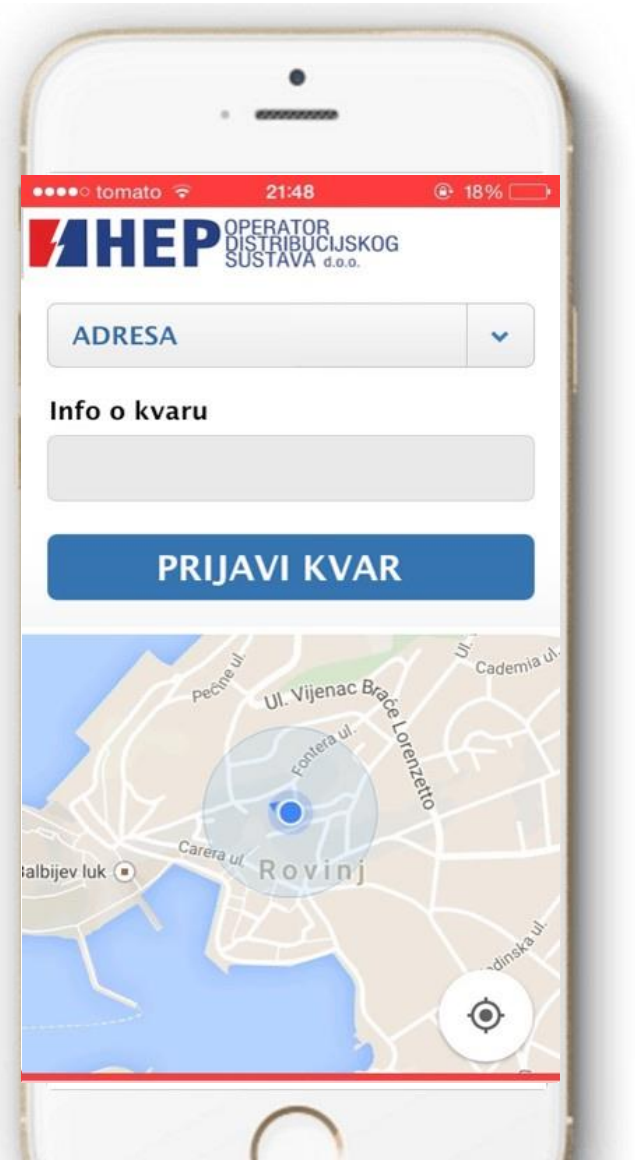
●●●●○ tomato 21:48 18%

HEP OPERATOR DISTRIBUCIJSKOG SUSTAVA d.o.o.

ADRESA

Info o kvaru

PRIJAVI KVAR

Pećine ul.
Ul. Vijenac Braće Lorenzetto
Cademia ul.
Fontera ul.
Carera ul.
Rovinj
albijev luk
dinska ul.